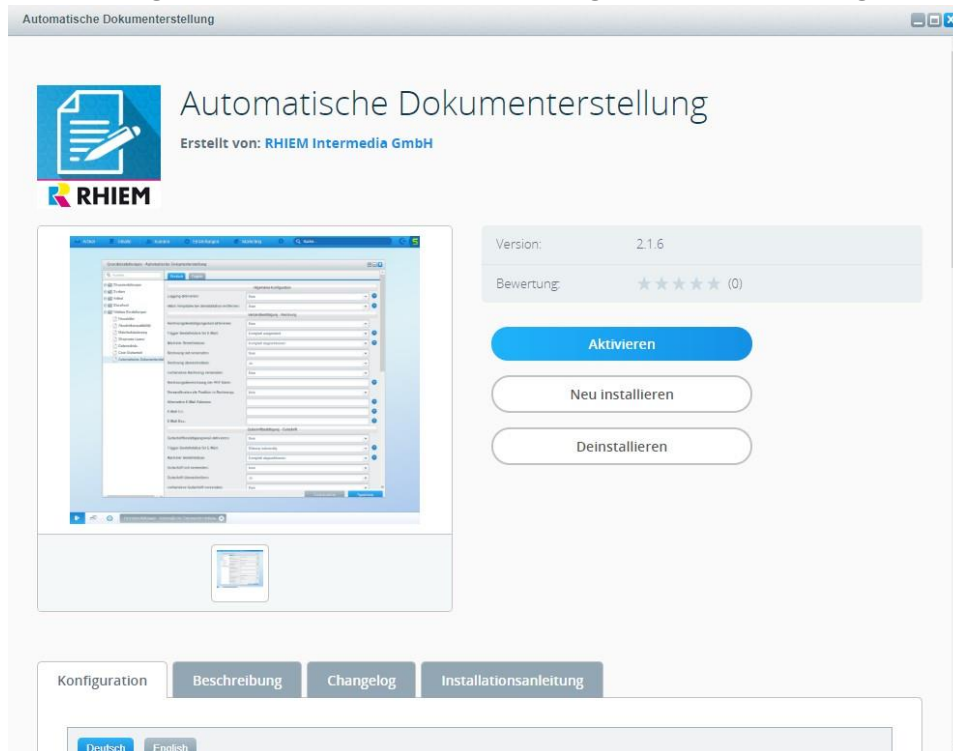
Automatische Dokumenterstellung

Automatische Dokumenterstellung

Erstellt von: RHIEM Intermedia GmbH

RHIEM

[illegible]

Version: 2.1.6

Bewertung: ★★★★★ (0)

Aktivieren

Neu installieren

Deinstallieren

Konfiguration

Beschreibung

Changelog

Installationsanleitung

Deutsch

English